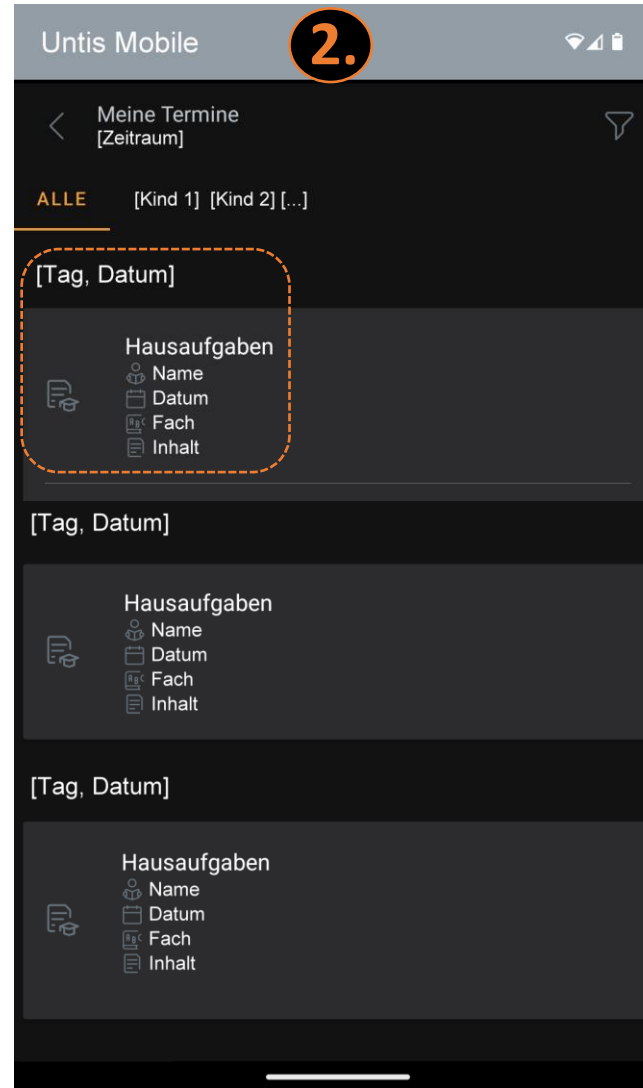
Untis Mobile

2.

Meine Termine
[Zeitraum]

ALLE [Kind 1] [Kind 2] [...]

[Tag, Datum]

Hausaufgaben
Name
Datum
Fach
Inhalt

[Tag, Datum]

Hausaufgaben
Name
Datum
Fach
Inhalt

[Tag, Datum]

Hausaufgaben
Name
Datum
Fach
Inhalt